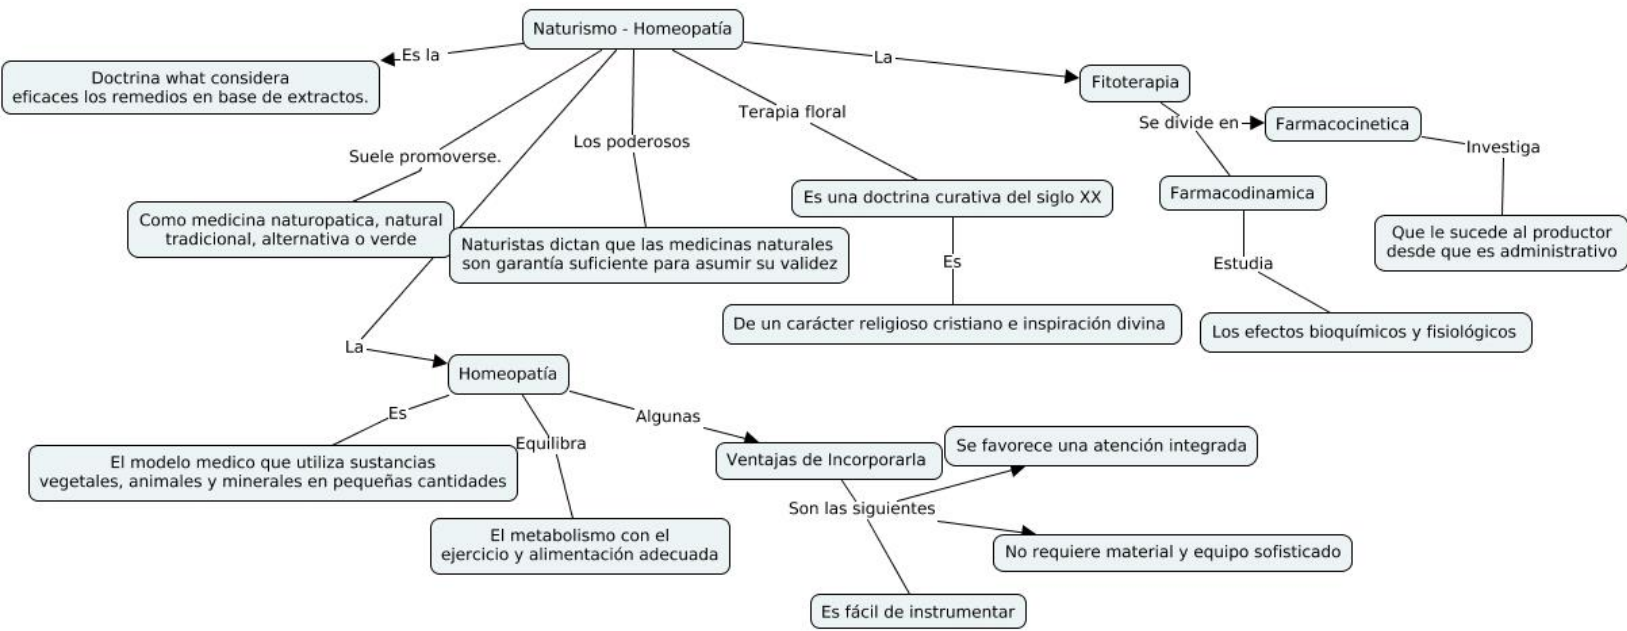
Naturismo - Homeopatía

Es la

Doctrina what considera eficaces los remedios en base de extractos.

La

Fitoterapia

Se divide en

Farmacocinetica

Investiga

Que le sucede al productor desde que es administrativo

Farmacodinamica

Estudia

Los efectos bioquímicos y fisiológicos

Suele promoverse.

Como medicina naturopatica, natural tradicional, alternativa o verde

Los poderosos

Naturistas dictan que las medicinas naturales son garantía suficiente para asumir su validez

Terapia floral

Es una doctrina curativa del siglo XX

Es

De un carácter religioso cristiano e inspiración divina

La

Homeopatía

Es

El modelo medico que utiliza sustancias vegetales, animales y minerales en pequeñas cantidades

Equilibra

El metabolismo con el ejercicio y alimentación adecuada

Algunas

Ventajas de Incorporarla

Son las siguientes

Se favorece una atención integrada

No requiere material y equipo sofisticado

Es fácil de instrumentar